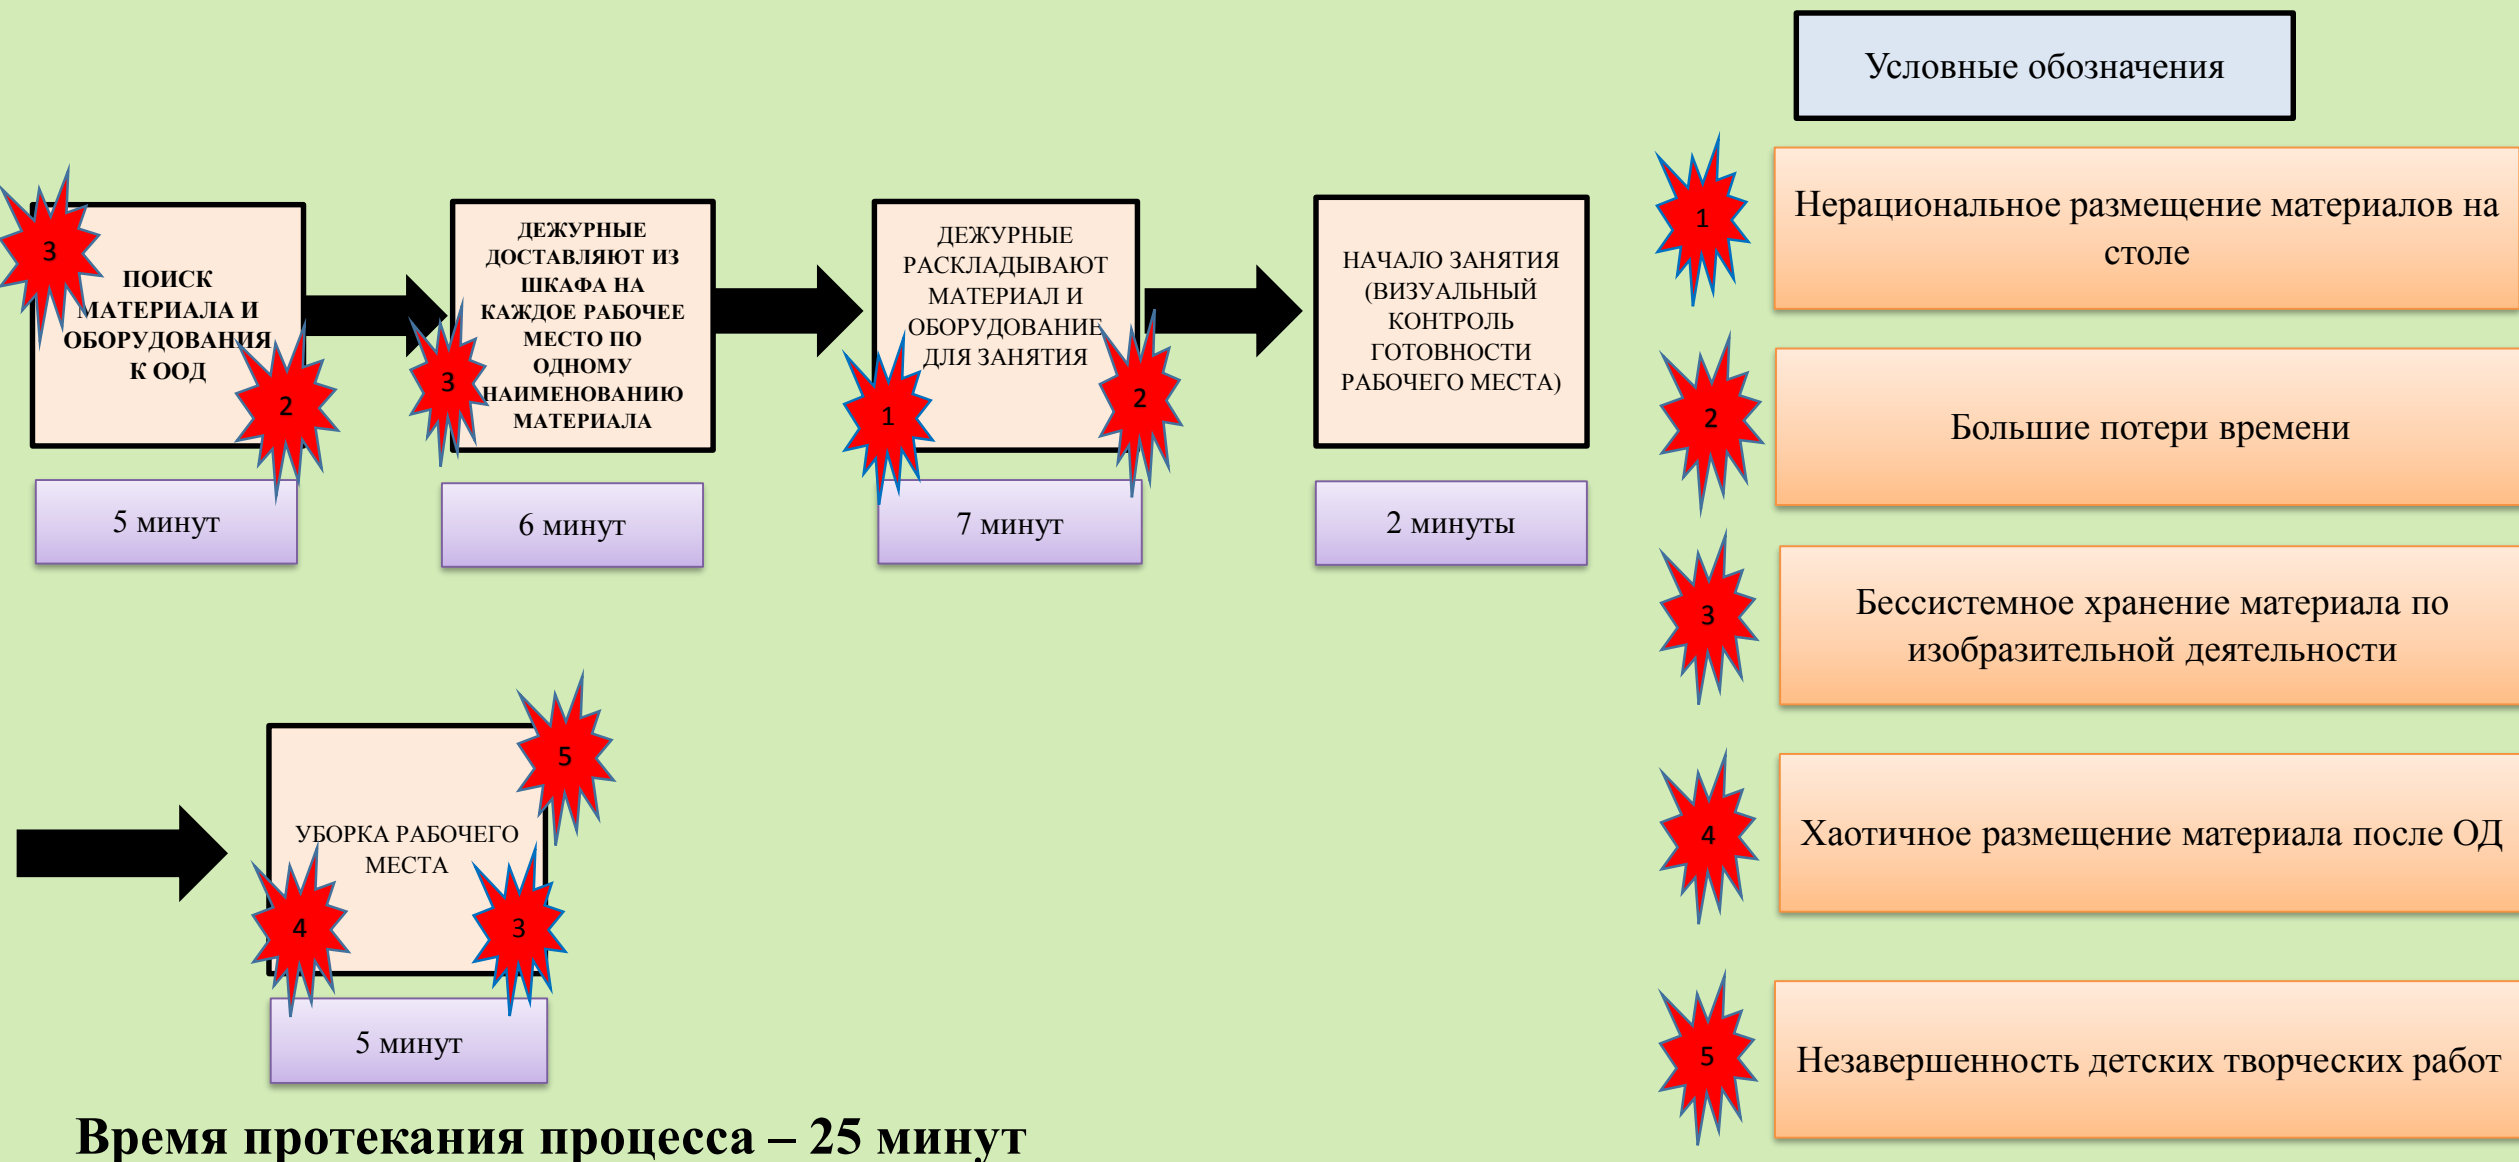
3
ПОИСК МАТЕРИАЛА И ОБОРУДОВАНИЯ К ООД
2
5 минут

ДЕЖУРНЫЕ ДОСТАВЛЯЮТ ИЗ ШКАФА НА КАЖДОЕ РАБОЧЕЕ МЕСТО ПО ОДНОМУ НАИМЕНОВАНИЮ МАТЕРИАЛА
3
6 минут

ДЕЖУРНЫЕ РАСКЛАДЫВАЮТ МАТЕРИАЛ И ОБОРУДОВАНИЕ ДЛЯ ЗАНЯТИЯ
1
2
7 минут

НАЧАЛО ЗАНЯТИЯ (ВИЗУАЛЬНЫЙ КОНТРОЛЬ ГОТОВНОСТИ РАБОЧЕГО МЕСТА)
2 минуты

УБОРКА РАБОЧЕГО МЕСТА
5
4
3
5 минут

Время протекания процесса – 25 минут

Условные обозначения

1 Нерациональное размещение материалов на столе

2 Большие потери времени

3 Бессистемное хранение материала по изобразительной деятельности

4 Хаотичное размещение материала после ОД

5 Незавершенность детских творческих работ